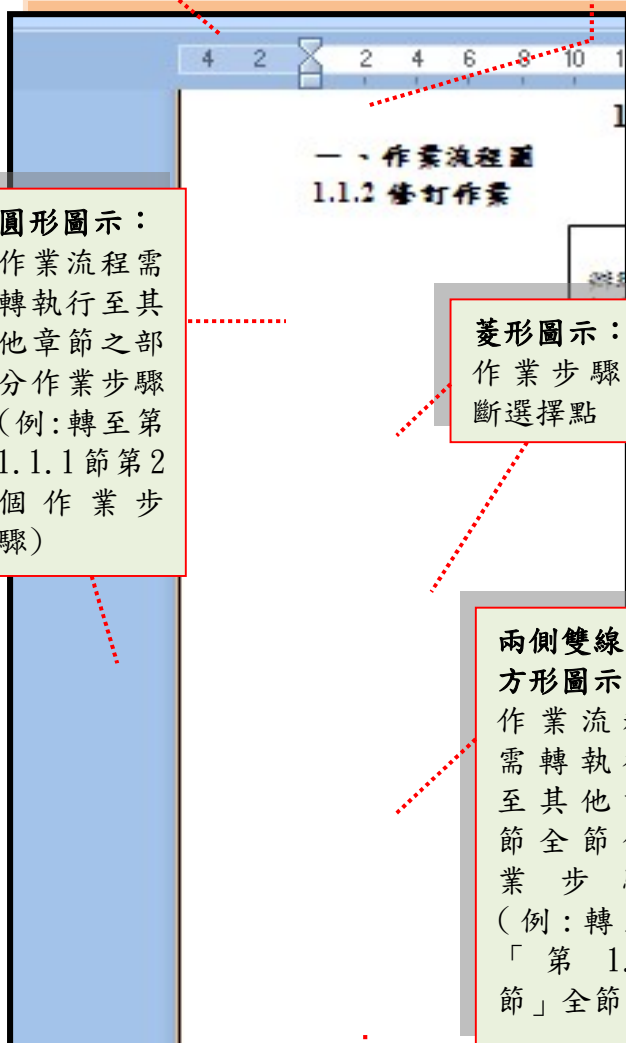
4 2 2 4 6 8 10 1

1

一、作業流程圖
1.1.2 修訂作業

圓形圖示：
作業流程需轉執行至其他章節之部分作業步驟（例：轉至第1.1.1節第2個作業步驟）

菱形圖示：
作業步驟
斷選擇點

兩側雙線
方形圖示
作業流
需轉執
至其他
節全節
業步
（例：轉
「第 1.
節」全節